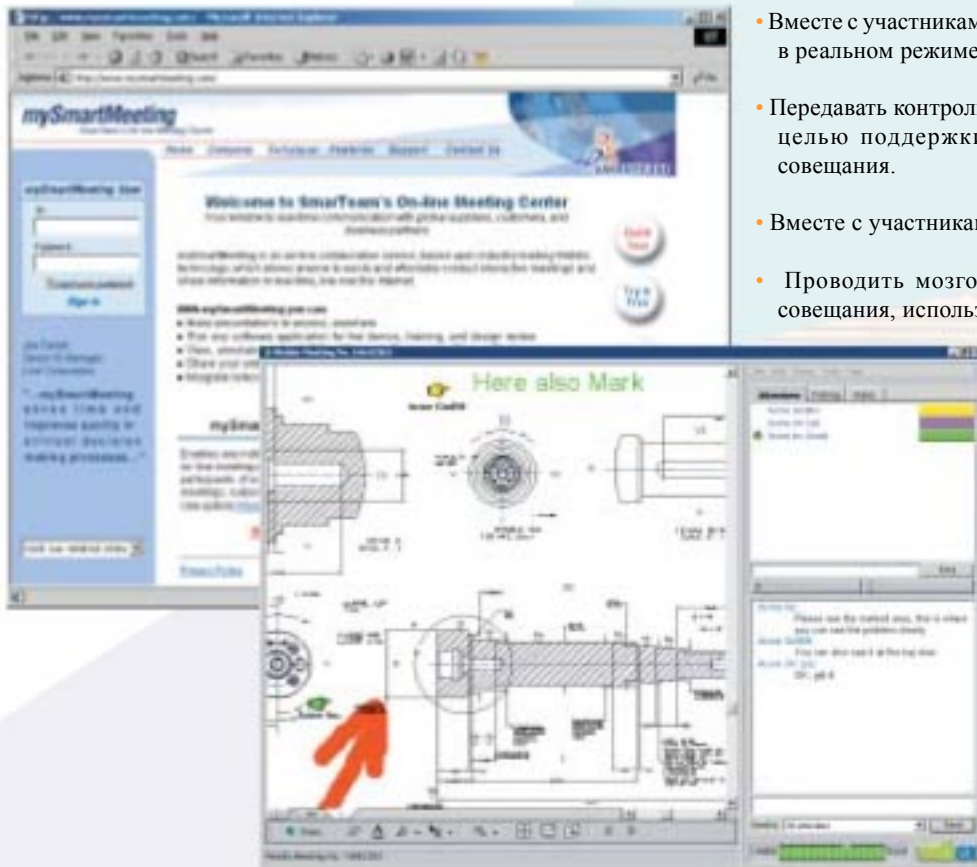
• Вместе с участникам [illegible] в реальном режиме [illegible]

• Передавать контрол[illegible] целью поддержк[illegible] совещания.

• Вместе с участника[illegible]

• Проводить мозго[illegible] совещания, исполь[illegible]

mySmartMeeting

Home Customers Participate Features Support Contact Us

mySmartMeeting User

Password

Sign In

Welcome to SmarTeam's On-line Meeting Center

"...mySmartMeeting saves time and improves quality in critical decision making processes..."

Here also Mark

Attendees

Send